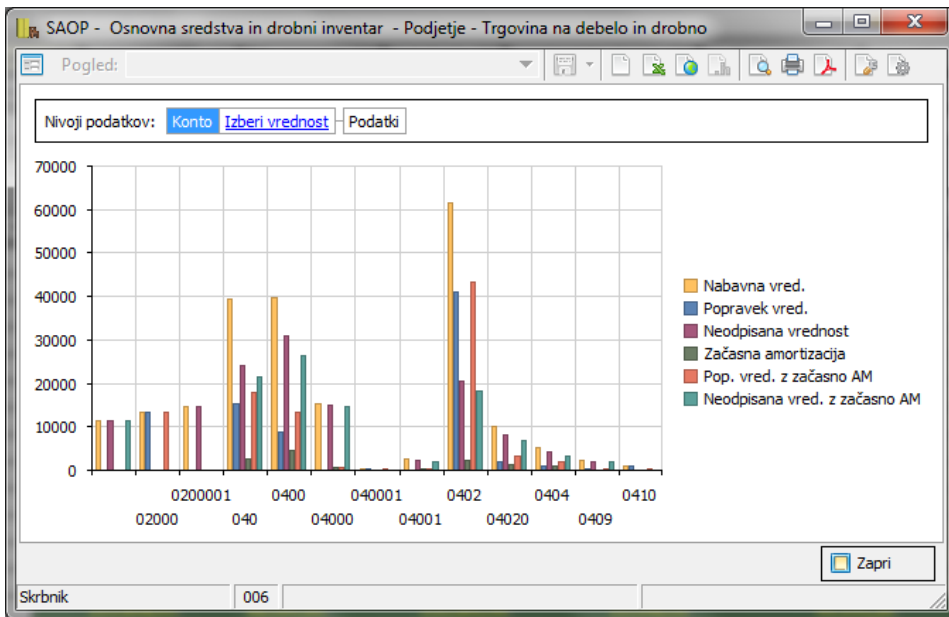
SAOP - Osnovna sredstva in drobni inventar - Podjetje - Trgovina na debelo in drobno

Pogled:

Nivoji podatkov: Konto Izberi vrednost Podatki

70000
60000
50000
40000
30000
20000
10000
0

0200001 0400 040001 0402 0404 0410
02000 040 04000 04001 04020 0409

Nabavna vred.
Popravek vred.
Neodpisana vrednost
Začasna amortizacija
Pop. vred. z začasno AM
Neodpisana vred. z začasno AM

Zapri

Skrbnik 006